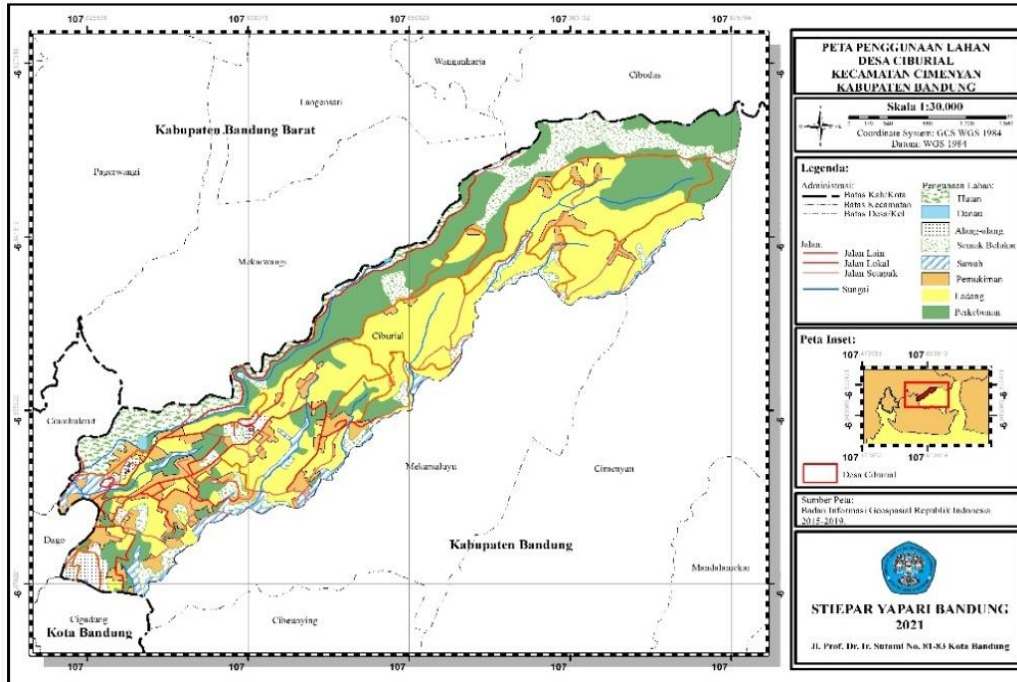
PETA PENGGUNAAN LAHAN
DESA CIBURIAL
KECAMATAN CIMENYAN
KABUPATEN BANDUNG

Skala 1:30.000

Coordinate System: GCS WGS 1984
Datum: WGS 1984

Legenda:

Administrasi:
Batas Kab/Kota
Batas Kecamatan
Batas Desa/Kel

Jalan:
Jalan Lain
Jalan Lokal
Jalan Setapak

Sungai

Penggunaan Lahan:
Hutan
Danau
Alang-alang
Semak Belukar
Sawah
Pemukiman
Ladang
Perkebunan

Peta Inset:

Desa Ciburial

Sumber Peta:
Badan Informasi Geospasial Republik Indonesia 2015-2019.

STIEPAR YAPARI BANDUNG
2021

Jl. Prof. Dr. Ir. Sutami No. 81-83 Kota Bandung

107
107
107
107
107

Wangunharja
Cibodas
Langensari
Kabupaten Bandung Barat
Pagerwangi
Mekarwangi
Ciburial
Cimahalend
Mekarsaluyu
Cimenyan
Dago
Kabupaten Bandung
Mandalamekar
Ciganang
Kota Bandung
Cibeunying

107
107
107
107
107